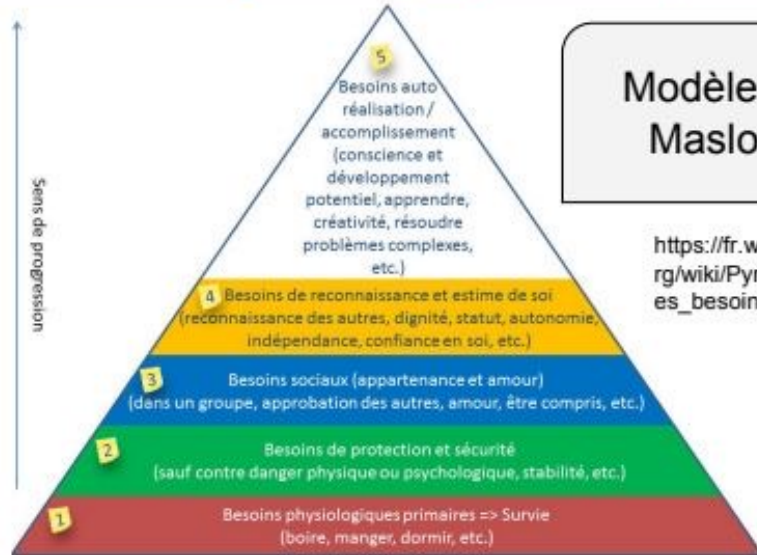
Sens de progression

5
Besoins auto réalisation / accomplissement (conscience et développement potentiel, apprendre, créativité, résoudre problèmes complexes, etc.)

4 Besoins de reconnaissance et estime de soi (reconnaissance des autres, dignité, statut, autonomie, indépendance, confiance en soi, etc.)

3
Besoins sociaux (appartenance et amour) (dans un groupe, approbation des autres, amour, être compris, etc.)

2
Besoins de protection et sécurité (sauf contre danger physique ou psychologique, stabilité, etc.)

1
Besoins physiologiques primaires => Survie (boire, manger, dormir, etc.)

Modèle Maslo

https://fr.w rg/wiki/Pyr es_besoin